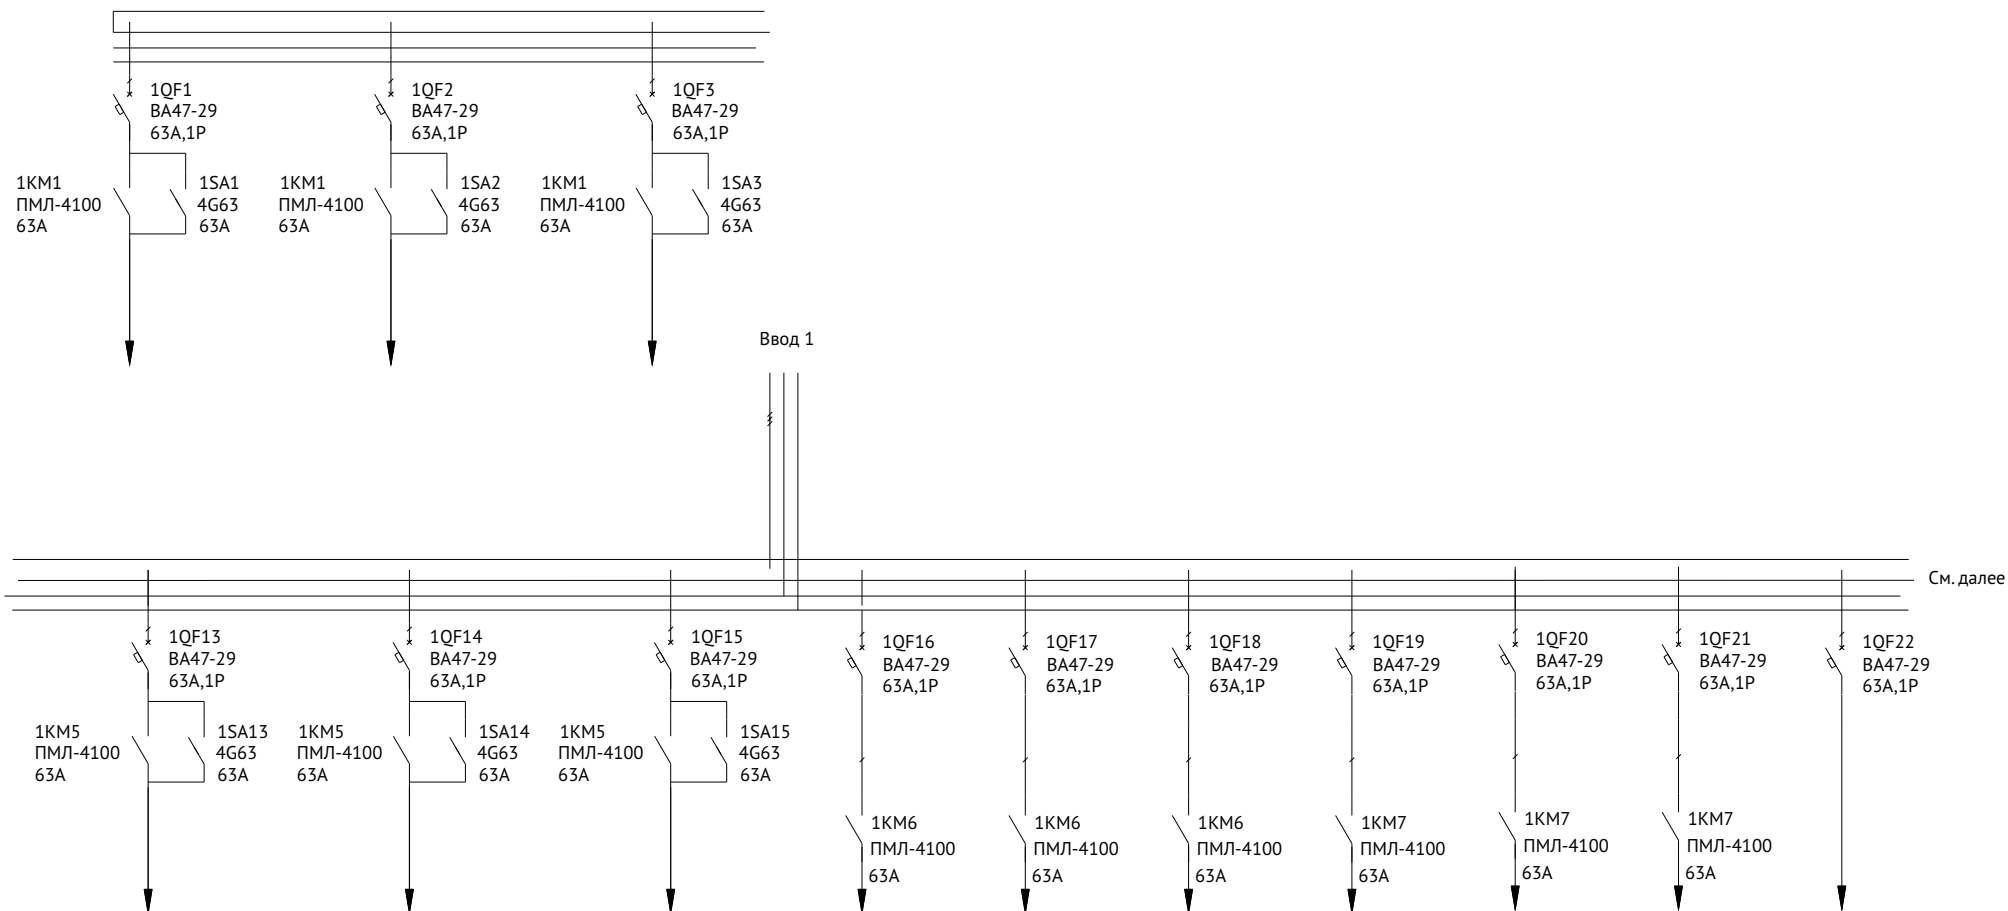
1QF1
ВА47-29
63А,1Р

1КМ1
ПМЛ-4100
63А

1SA1
4G63
63А

1QF2
ВА47-29
63А,1Р

1КМ1
ПМЛ-4100
63А

1SA2
4G63
63А

1QF3
ВА47-29
63А,1Р

1КМ1
ПМЛ-4100
63А

1SA3
4G63
63А

Ввод 1

См. далее

1QF13
ВА47-29
63А,1Р

1КМ5
ПМЛ-4100
63А

1SA13
4G63
63А

1QF14
ВА47-29
63А,1Р

1КМ5
ПМЛ-4100
63А

1SA14
4G63
63А

1QF15
ВА47-29
63А,1Р

1КМ5
ПМЛ-4100
63А

1SA15
4G63
63А

1QF16
ВА47-29
63А,1Р

1КМ6
ПМЛ-4100
63А

1QF17
ВА47-29
63А,1Р

1КМ6
ПМЛ-4100
63А

1QF18
ВА47-29
63А,1Р

1КМ6
ПМЛ-4100
63А

1QF19
ВА47-29
63А,1Р

1КМ7
ПМЛ-4100
63А

1QF20
ВА47-29
63А,1Р

1КМ7
ПМЛ-4100
63А

1QF21
ВА47-29
63А,1Р

1КМ7
ПМЛ-4100
63А

1QF22
ВА47-29
63А,1Р